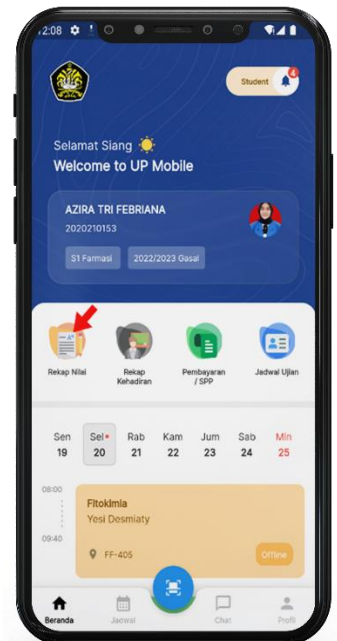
12:08

Student 4

Selamat Siang
Welcome to UP Mobile

AZIRA TRI FEBRIANA
2020210153

S1 Farmasi
2022/2023 Gasal

Rekap Nilai
Rekap Kehadiran
Pembayaran / SPP
Jadwal Ujian

Sen 19
Sel 20
Rab 21
Kam 22
Jum 23
Sab 24
Min 25

08:00
09:40

Fitokimia
Yesi Desmiaty
FF-405
Offline

Beranda
Jadwal
Chat
Profil